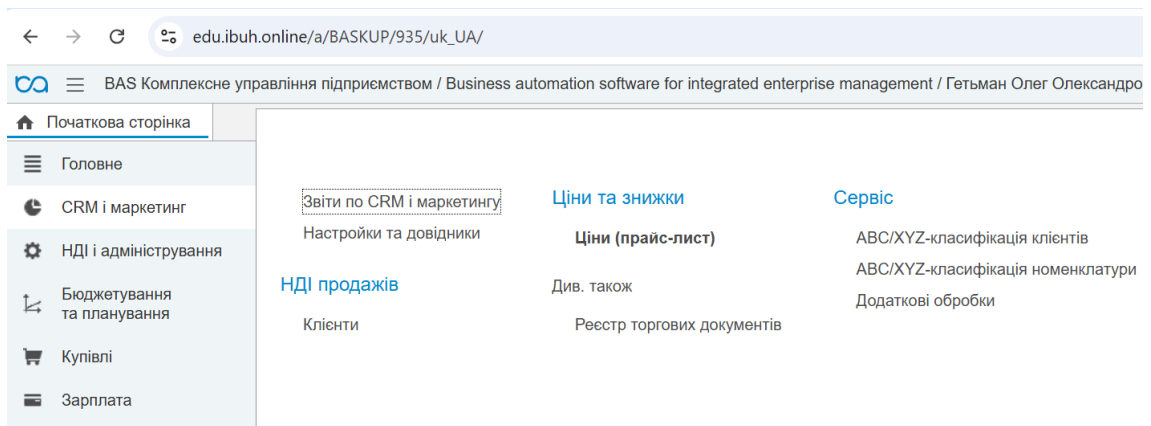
edu.ibuh.online/a/BASKUP/935/uk_UA/

BAS Комплексне управління підприємством / Business automation software for integrated enterprise management / Гетьман Олег Олександро

Початкова сторінка

Головне

CRM і маркетинг

НДІ і адміністрування

Бюджетування та планування

Купівлі

Зарплата

Звіти по CRM і маркетингу

Настройки та довідники

НДІ продажів

Клієнти

Ціни та знижки

Ціни (прайс-лист)

Див. також

Реєстр торгових документів

Сервіс

ABC/XYZ-класифікація клієнтів

ABC/XYZ-класифікація номенклатури

Додаткові обробки